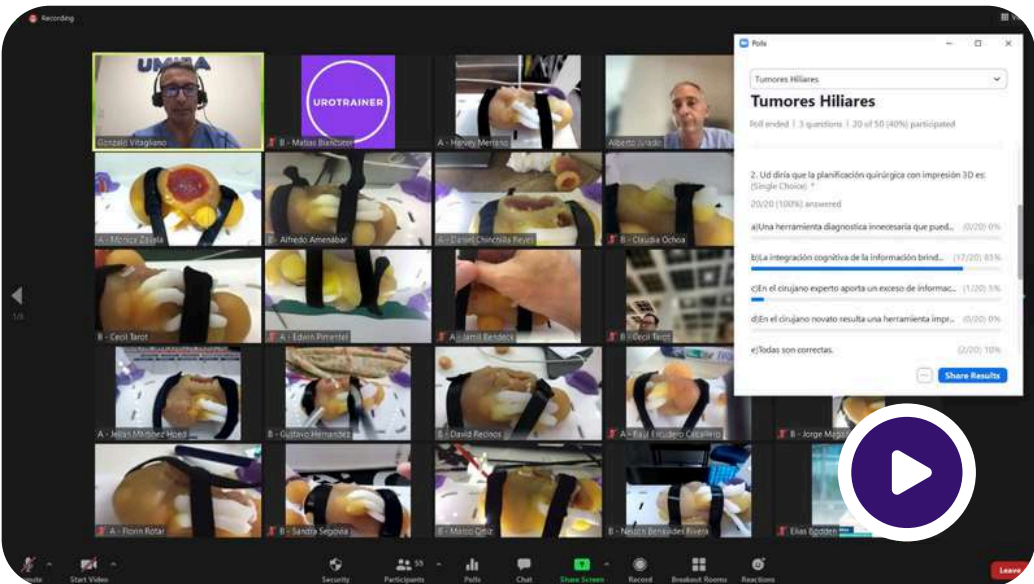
Recording

UMIBA

UROTRAINER

Gonzalo Vitagliano
B - Matias Bianchetti
A - Harvey Merteno
Alberto Jurado
A - Monica Zavala
B - Alfredo Amenabar
A - Daniel Chinchilla Reyes
B - Claudia Ochoa
B - Cecil Tarot
A - Edwin Pimentel
A - Jamil Bendeck
B - Cecil Tarot
A - Jelian Martinez Hoed
B - Gustavo Hernandez
B - David Recinos
A - Raul Escudero Caballero
B - Jorge Mag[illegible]
A - Florin Rotar
B - Sandra Segovia
B - Marco Ortiz
B - Nestor Benavides Rivera
Elias Bodden

1/4

Polls

Tumores Hiliares

Tumores Hiliares

Poll ended | 3 questions | 20 of 50 (40%) participated

2. Ud diria que la planificación quirúrgica con impresión 3D es: (Single Choice) *

20/20 (100%) answered

a)Una herramienta diagnostica innecesaria que pued... (0/20) 0%

b)La integración cognitiva de la información brind... (17/20) 85%

c)En el cirujano experto aporta un exceso de informac... (1/20) 5%

d)En el cirujano novato resulta una herramienta impr... (0/20) 0%

e)Todas son correctas. (2/20) 10%

Share Results

Mute
Start Video
Security
Participants 55
Polls
Chat
Share Screen
Record
Breakout Rooms
Reactions
Leave